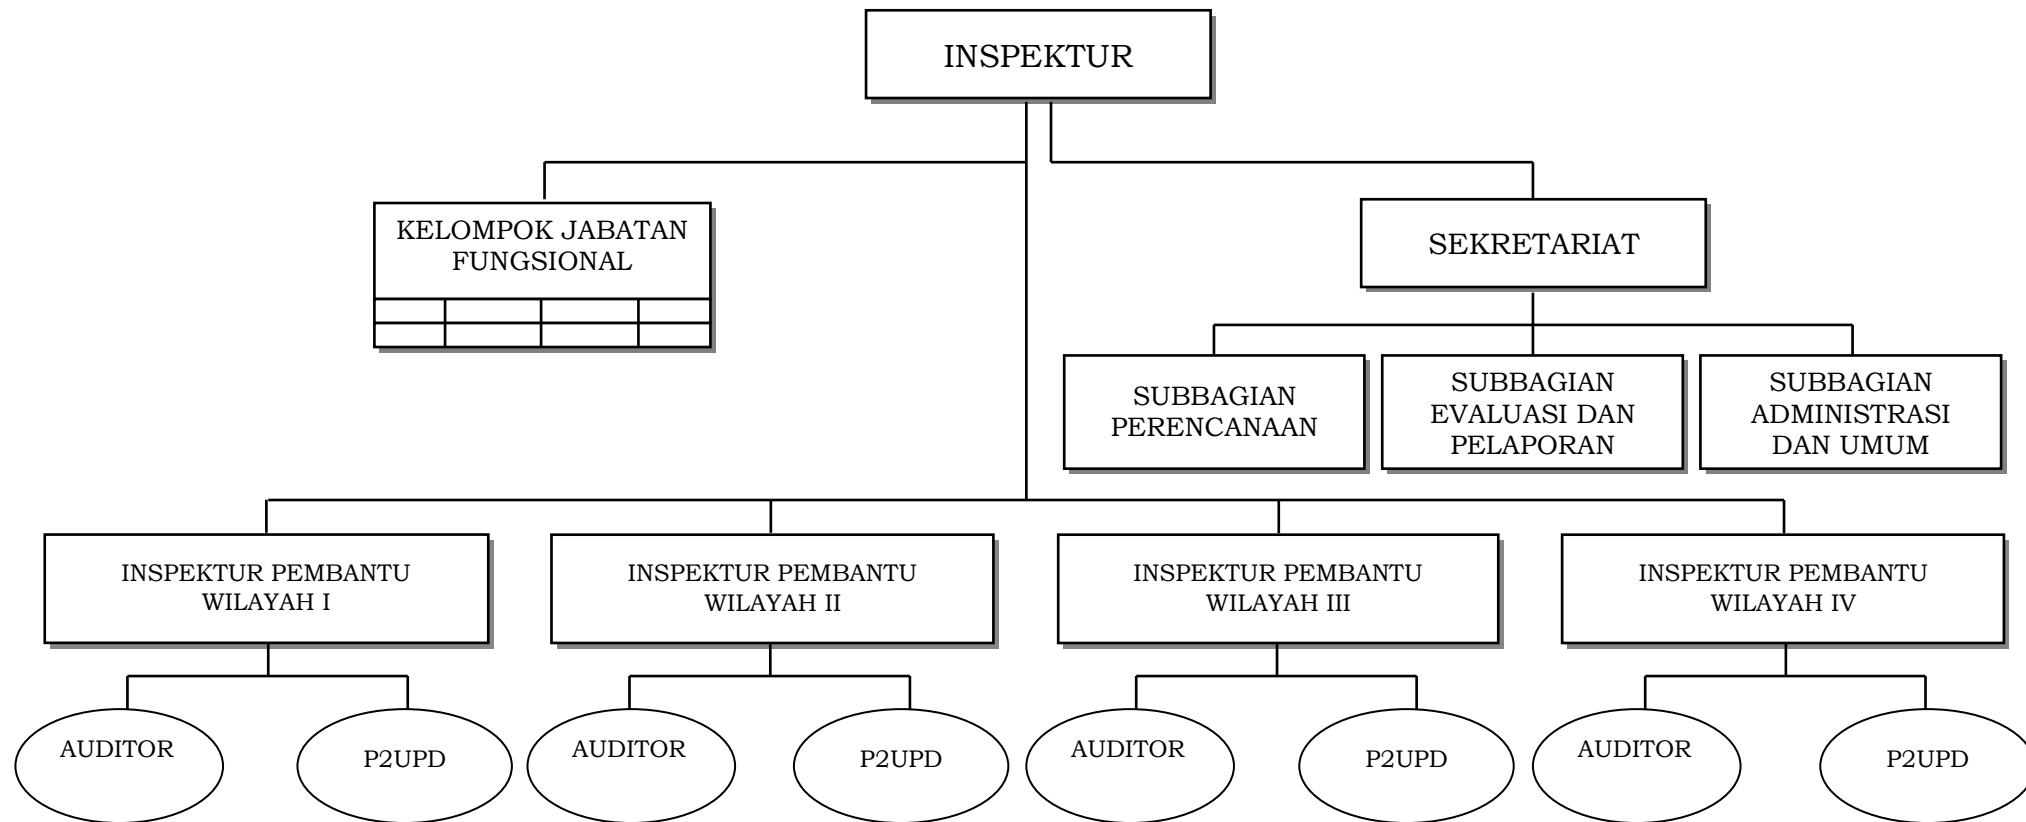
INSPEKTUR

KELOMPOK JABATAN FUNGSIONAL

SEKRETARIAT

SUBBAGIAN PERENCANAAN

SUBBAGIAN EVALUASI DAN PELAPORAN

SUBBAGIAN ADMINISTRASI DAN UMUM

INSPEKTUR PEMBANTU WILAYAH I

INSPEKTUR PEMBANTU WILAYAH II

INSPEKTUR PEMBANTU WILAYAH III

INSPEKTUR PEMBANTU WILAYAH IV

AUDITOR

P2UPD

AUDITOR

P2UPD

AUDITOR

P2UPD

AUDITOR

P2UPD